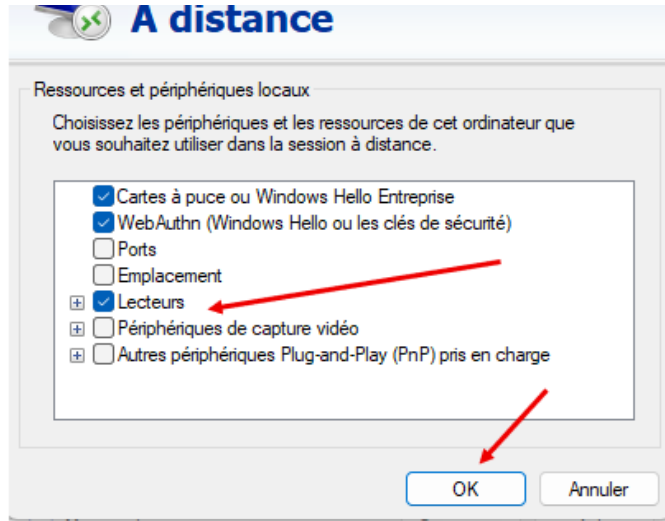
À distance

Ressources et périphériques locaux

Choisissez les périphériques et les ressources de cet ordinateur que vous souhaitez utiliser dans la session à distance.

Cartes à puce ou Windows Hello Entreprise
WebAuthn (Windows Hello ou les clés de sécurité)
Ports
Emplacement
Lecteurs
Périphériques de capture vidéo
Autres périphériques Plug-and-Play (PnP) pris en charge

OK
Annuler